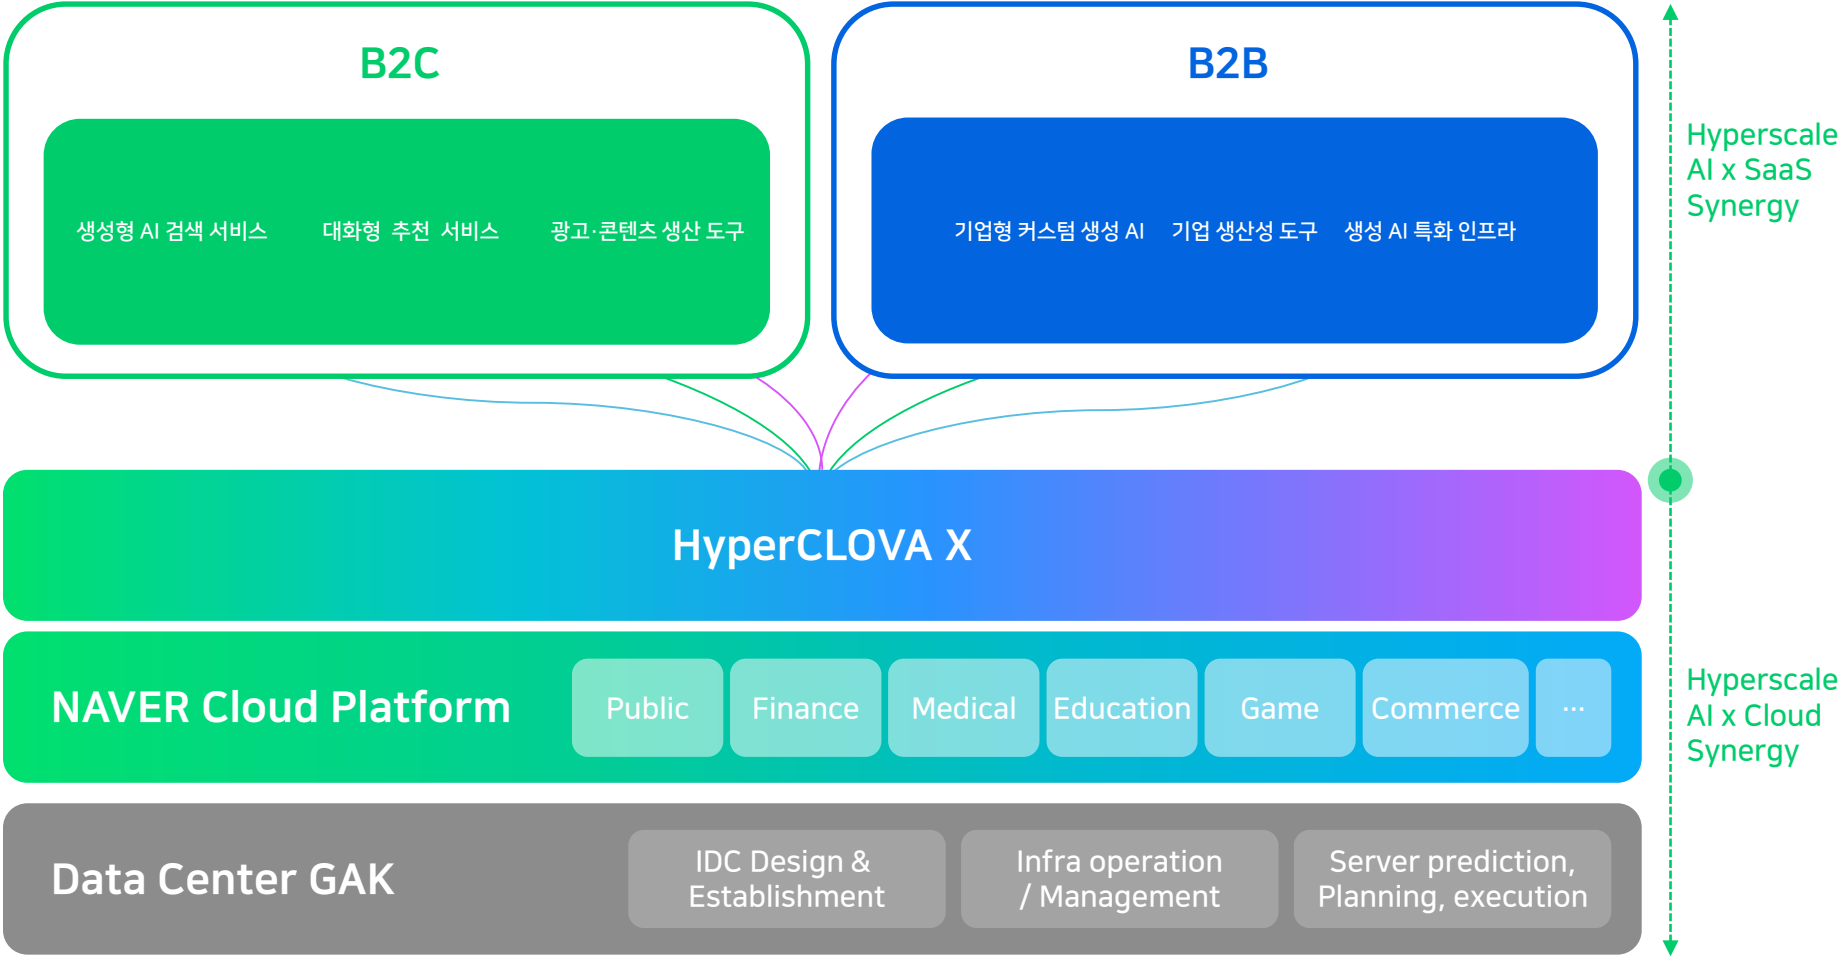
B2C

생성형 AI 검색 서비스 대화형 추천 서비스 광고·콘텐츠 생산 도구

B2B

기업형 커스텀 생성 AI 기업 생산성 도구 생성 AI 특화 인프라

Hyperscale AI x SaaS Synergy

HyperCLOVA X

NAVER Cloud Platform

Public

Finance

Medical

Education

Game

Commerce

···

Hyperscale AI x Cloud Synergy

Data Center GAK

IDC Design & Establishment

Infra operation / Management

Server prediction, Planning, execution